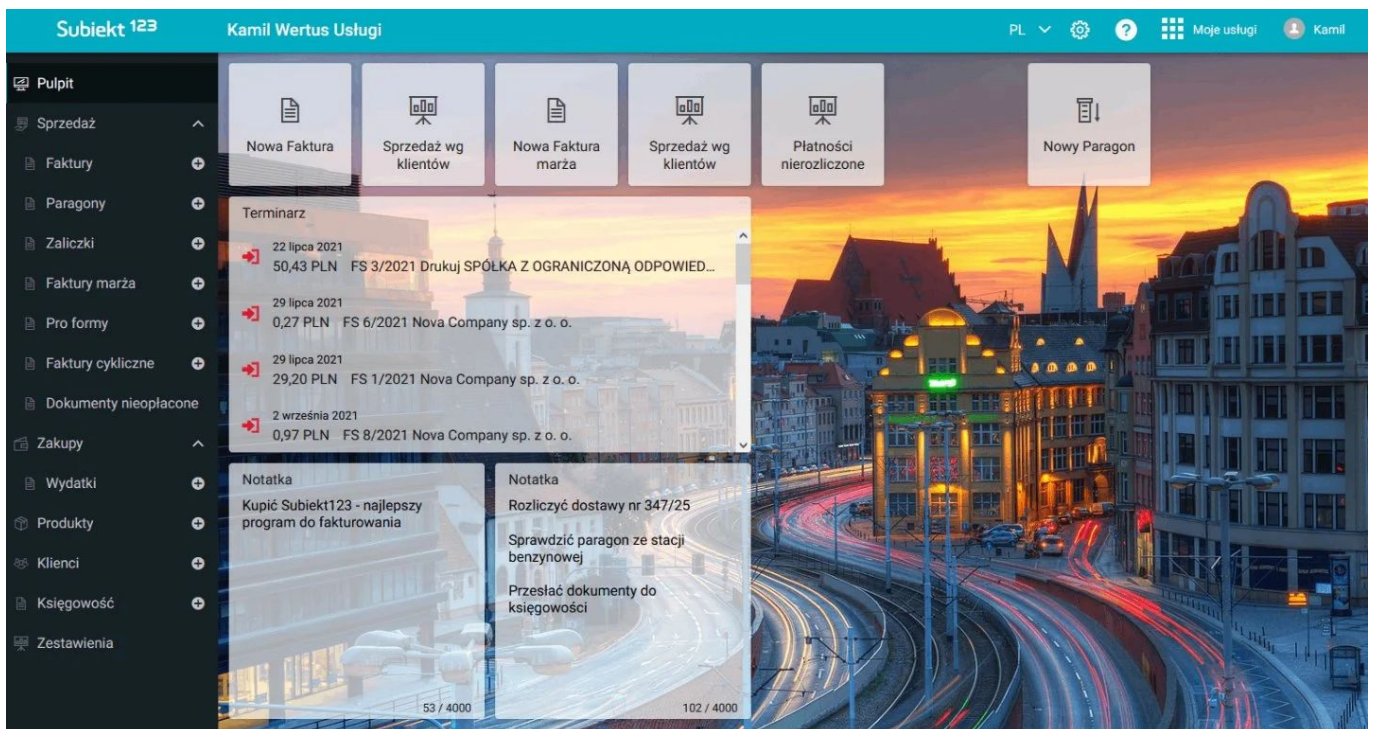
Subiekt 123

Kamil Wertus Usługi

PL

Moje usługi

Kamil

Pulpit

Sprzedaż

Faktury

Paragony

Zaliczki

Faktury marża

Pro formy

Faktury cykliczne

Dokumenty nieopłacone

Zakupy

Wydatki

Produkty

Klienci

Księgowość

Zestawienia

Nowa Faktura

Sprzedaż wg klientów

Nowa Faktura marża

Sprzedaż wg klientów

Płatności nierozliczone

Nowy Paragon

Terminarz

22 lipca 2021
50,43 PLN FS 3/2021 Drukuj SPÓŁKA Z OGRANICZONĄ ODPOWIED...

29 lipca 2021
0,27 PLN FS 6/2021 Nova Company sp. z o. o.

29 lipca 2021
29,20 PLN FS 1/2021 Nova Company sp. z o. o.

2 września 2021
0,97 PLN FS 8/2021 Nova Company sp. z o. o.

Notatka

Kupić Subiekt123 - najlepszy program do fakturowania

53 / 4000

Notatka

Rozliczyć dostawy nr 347/25

Sprawdzić paragon ze stacji benzynowej

Przesłać dokumenty do księgowości

102 / 4000